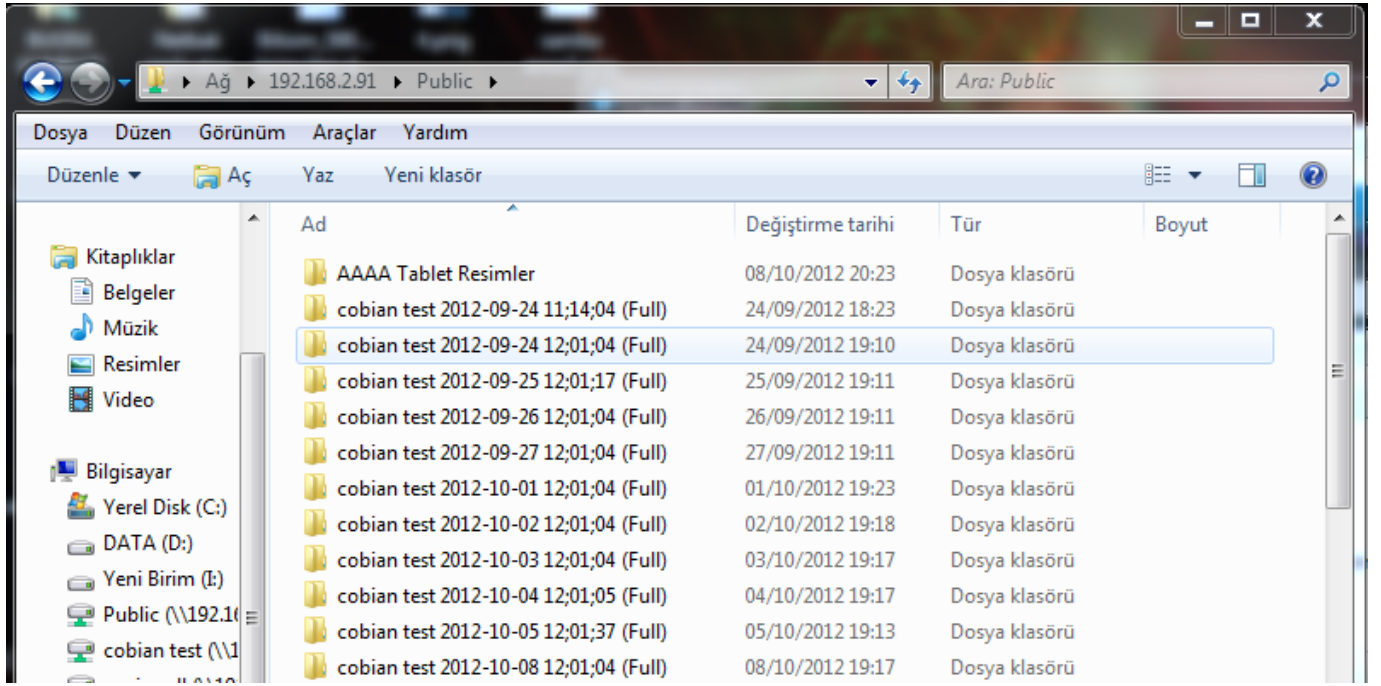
Ağ ▸ 192.168.2.91 ▸ Public ▸

Ara: Public

Dosya Düzen Görünüm Araçlar Yardım

Düzenle ▾ Aç Yaz Yeni klasör

Kitaplıklar
Belgeler
Müzik
Resimler
Video

Bilgisayar
Yerel Disk (C:)
DATA (D:)
Yeni Birim (I:)
Public (\\192.1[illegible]
cobian test (\\1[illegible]

| Ad | Değiştirme tarihi | Tür | Boyut |
|---|---|---|---|
| AAAA Tablet Resimler | 08/10/2012 20:23 | Dosya klasörü | |
| cobian test 2012-09-24 11;14;04 (Full) | 24/09/2012 18:23 | Dosya klasörü | |
| cobian test 2012-09-24 12;01;04 (Full) | 24/09/2012 19:10 | Dosya klasörü | |
| cobian test 2012-09-25 12;01;17 (Full) | 25/09/2012 19:11 | Dosya klasörü | |
| cobian test 2012-09-26 12;01;04 (Full) | 26/09/2012 19:11 | Dosya klasörü | |
| cobian test 2012-09-27 12;01;04 (Full) | 27/09/2012 19:11 | Dosya klasörü | |
| cobian test 2012-10-01 12;01;04 (Full) | 01/10/2012 19:23 | Dosya klasörü | |
| cobian test 2012-10-02 12;01;04 (Full) | 02/10/2012 19:18 | Dosya klasörü | |
| cobian test 2012-10-03 12;01;04 (Full) | 03/10/2012 19:17 | Dosya klasörü | |
| cobian test 2012-10-04 12;01;05 (Full) | 04/10/2012 19:17 | Dosya klasörü | |
| cobian test 2012-10-05 12;01;37 (Full) | 05/10/2012 19:13 | Dosya klasörü | |
| cobian test 2012-10-08 12;01;04 (Full) | 08/10/2012 19:17 | Dosya klasörü | |